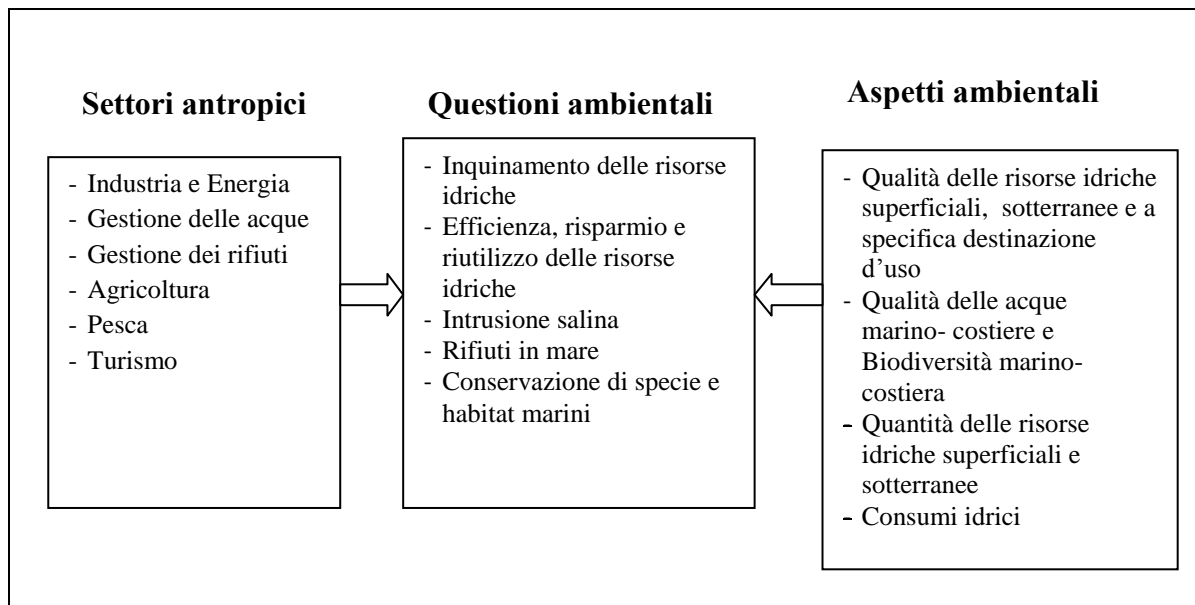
Settori antropici

- Industria e Energia
- Gestione delle acque
- Gestione dei rifiuti
- Agricoltura
- Pesca
- Turismo

Questioni ambientali

- Inquinamento delle risorse idriche
- Efficienza, risparmio e riutilizzo delle risorse idriche
- Intrusione salina
- Rifiuti in mare
- Conservazione di specie e habitat marini

Aspetti ambientali

- Qualità delle risorse idriche superficiali, sotterranee e a specifica destinazione d'uso
- Qualità delle acque marino- costiere e Biodiversità marino-costiera
- Quantità delle risorse idriche superficiali e sotterranee
- Consumi idrici